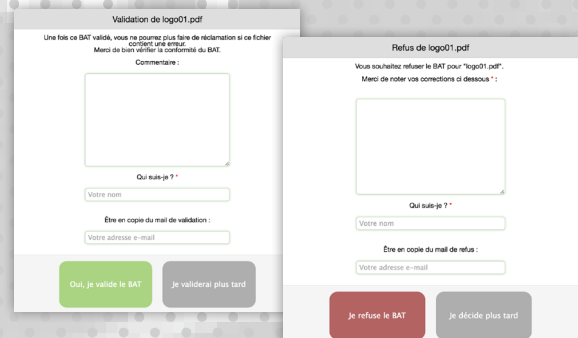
Validation de logo01.pdf

Une fois ce BAT validé, vous ne pourrez plus faire de réclamation si ce fichier contient une erreur.
Merci de bien vérifier la conformité du BAT.

Commentaire :

Qui suis-je ? *

Votre nom

Être en copie du mail de validation :

Votre adresse e-mail

Oui, je valide le BAT

Je validerai plus tard

Refus de logo01.pdf

Vous souhaitez refuser le BAT pour "logo01.pdf".
Merci de noter vos corrections ci dessous * :

Qui suis-je ? *

Votre nom

Être en copie du mail de refus :

Votre adresse e-mail

Je refuse le BAT

Je décide plus tard